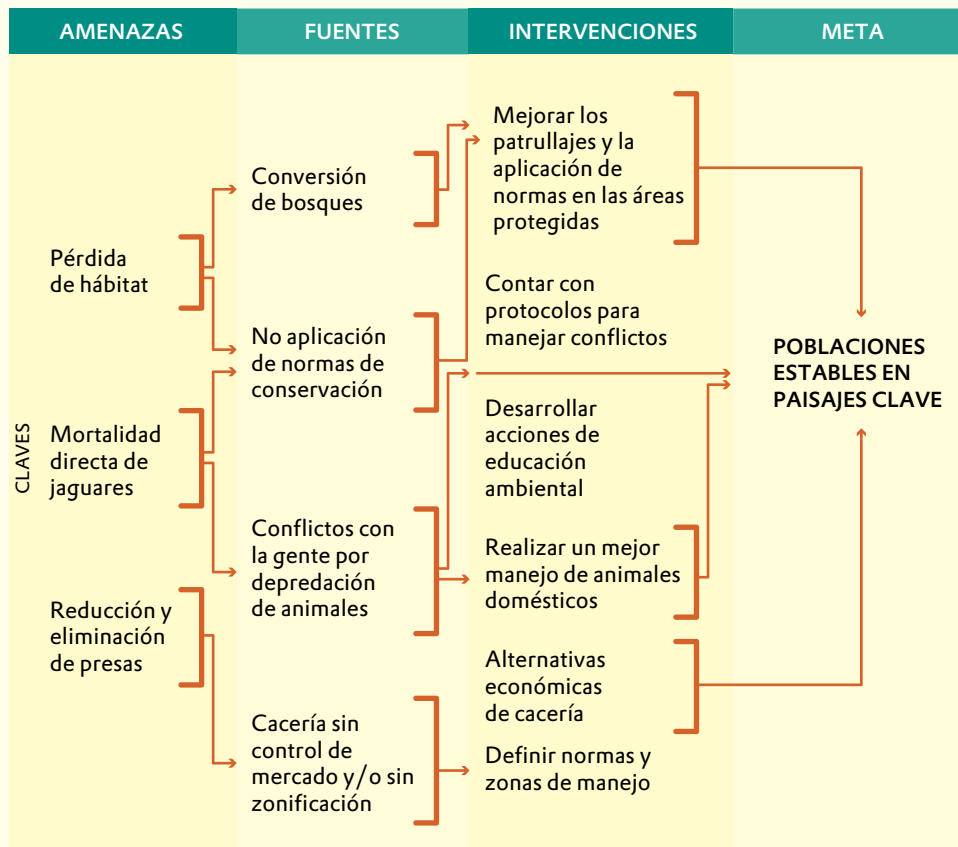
AMENAZAS

FUENTES

INTERVENCIONES

META

CLAVES

Pérdida de hábitat

Mortalidad directa de jaguares

Reducción y eliminación de presas

Conversión de bosques

No aplicación de normas de conservación

Conflictos con la gente por depredación de animales

Cacería sin control de mercado y/o sin zonificación

Mejorar los patrullajes y la aplicación de normas en las áreas protegidas

Contar con protocolos para manejar conflictos

Desarrollar acciones de educación ambiental

Realizar un mejor manejo de animales domésticos

Alternativas económicas de cacería

Definir normas y zonas de manejo

POBLACIONES ESTABLES EN PAISAJES CLAVE